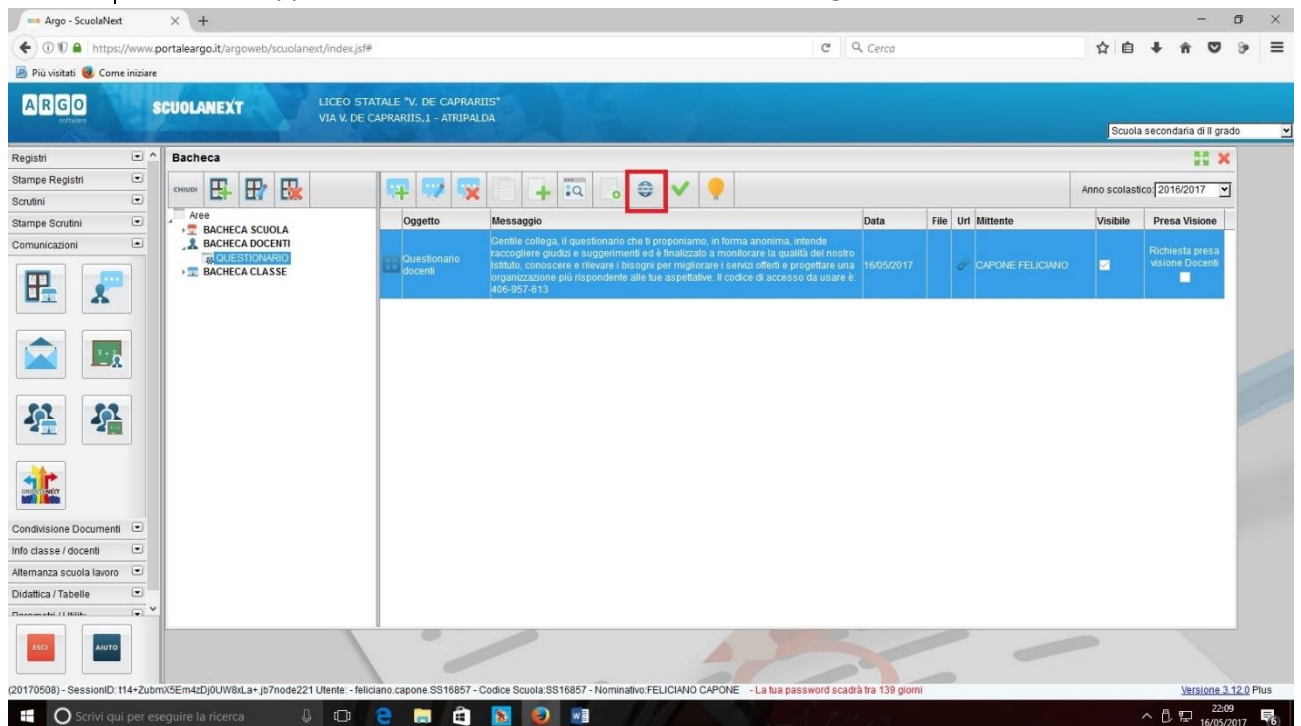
Argo - ScuolaNext
https://www.portaleargo.it/argoweb/scuolanext/index.jsf#
Cerca
Più visitati Come iniziare

ARGO software
SCUOLANEXT
LICEO STATALE "V. DE CAPRARIIS"
VIA V. DE CAPRARIIS,1 - ATRIPALDA
Scuola secondaria di II grado

Registri
Stampe Registri
Scrutini
Stampe Scrutini
Comunicazioni

Condivisione Documenti
Info classe / docenti
Alternanza scuola lavoro
Didattica / Tabelle
Parametri / Utilità

ESCI
AIUTO

Bacheca
CHIUDI
Anno scolastico: 2016/2017

Aree
BACHECA SCUOLA
BACHECA DOCENTI
QUESTIONARIO
BACHECA CLASSE

| Oggetto | Messaggio | Data | File | Url | Mittente | Visibile | Presa Visione |
|---|---|---|---|---|---|---|---|
| Questionario docenti | Gentile collega, il questionario che ti proponiamo, in forma anonima, intende raccogliere giudizi e suggerimenti ed è finalizzato a monitorare la qualità del nostro Istituto, conoscere e rilevare i bisogni per migliorare i servizi offerti e progettare una organizzazione più rispondente alle tue aspettative. Il codice di accesso da usare è: 406-957-613 | 16/05/2017 | | | CAPONE FELICIANO | | Richiesta presa visione Docenti |

(20170508) - SessionID: t14+ZubmX5Em4zDj0UW8xLa+.jb7node221 Utente: - feliciano.capone.SS16857 - Codice Scuola:SS16857 - Nominativo:FELICIANO CAPONE - La tua password scadrà tra 139 giorni
Versione 3.12.0 Plus

Scrivi qui per eseguire la ricerca
22:09
16/05/2017